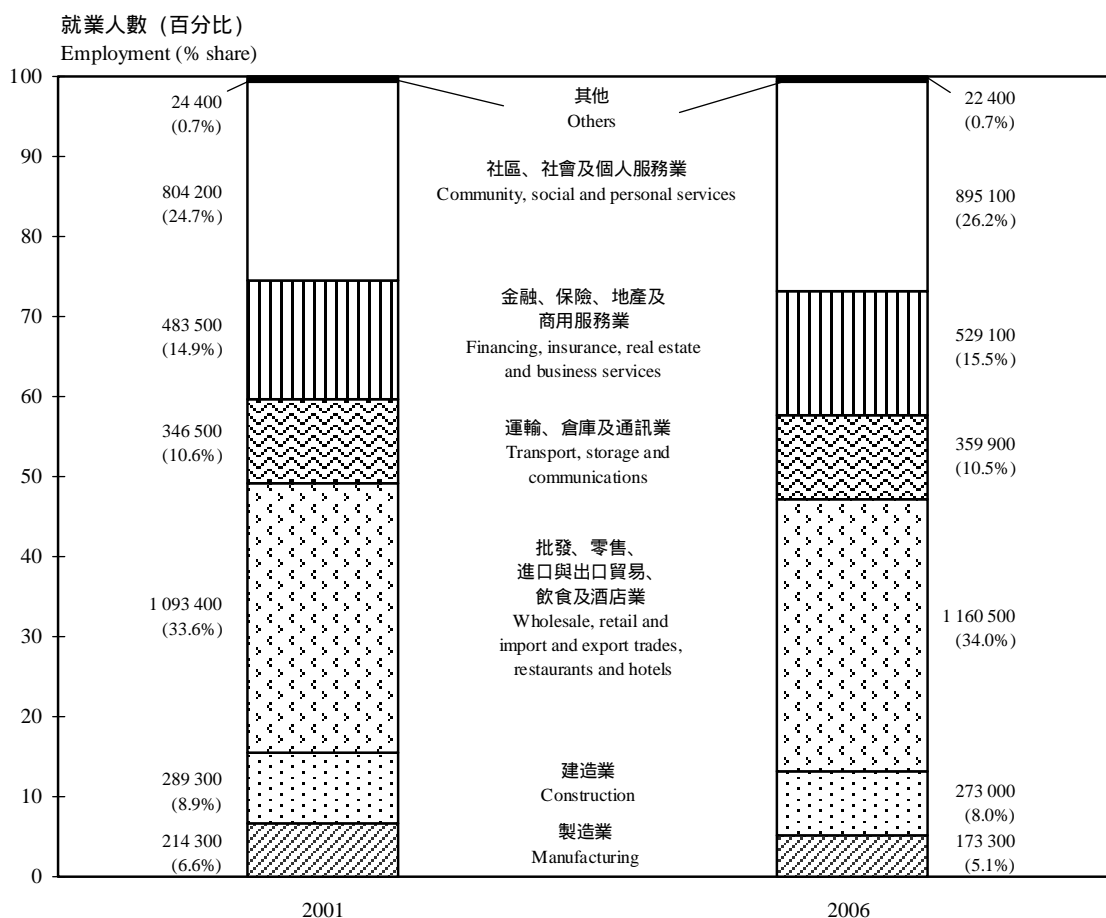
就業人數（百分比）
Employment (% share)

100
90
80
70
60
50
40
30
20
10
0

24 400
(0.7%)

804 200
(24.7%)

483 500
(14.9%)

346 500
(10.6%)

1 093 400
(33.6%)

289 300
(8.9%)

214 300
(6.6%)

其他
Others

社區、社會及個人服務業
Community, social and personal services

金融、保險、地產及商用服務業
Financing, insurance, real estate and business services

運輸、倉庫及通訊業
Transport, storage and communications

批發、零售、進口與出口貿易、飲食及酒店業
Wholesale, retail and import and export trades, restaurants and hotels

建造業
Construction

製造業
Manufacturing

22 400
(0.7%)

895 100
(26.2%)

529 100
(15.5%)

359 900
(10.5%)

1 160 500
(34.0%)

273 000
(8.0%)

173 300
(5.1%)

2001

2006